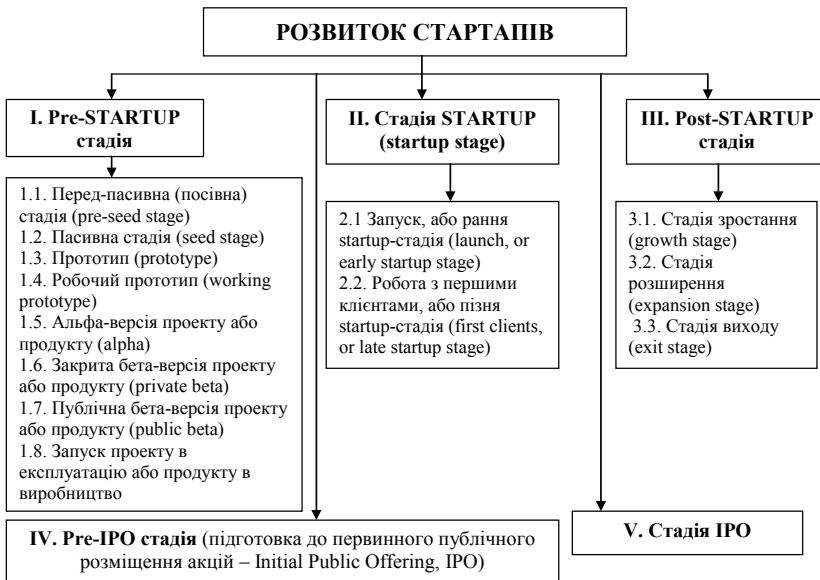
РОЗВИТОК СТАРТАПІВ

I. Pre-STARTUP стадія

1.1. Перед-пасивна (посівна) стадія (pre-seed stage)
1.2. Пасивна стадія (seed stage)
1.3. Прототип (prototype)
1.4. Робочий прототип (working prototype)
1.5. Альфа-версія проекту або продукту (alpha)
1.6. Закрита бета-версія проекту або продукту (private beta)
1.7. Публічна бета-версія проекту або продукту (public beta)
1.8. Запуск проекту в експлуатацію або продукту в виробництво

II. Стадія STARTUP (startup stage)

2.1 Запуск, або рання startup-стадія (launch, or early startup stage)
2.2. Робота з першими клієнтами, або пізня startup-стадія (first clients, or late startup stage)

III. Post-STARTUP стадія

3.1. Стадія зростання (growth stage)
3.2. Стадія розширення (expansion stage)
3.3. Стадія виходу (exit stage)

IV. Pre-IPO стадія (підготовка до первинного публічного розміщення акцій – Initial Public Offering, IPO)

V. Стадія IPO